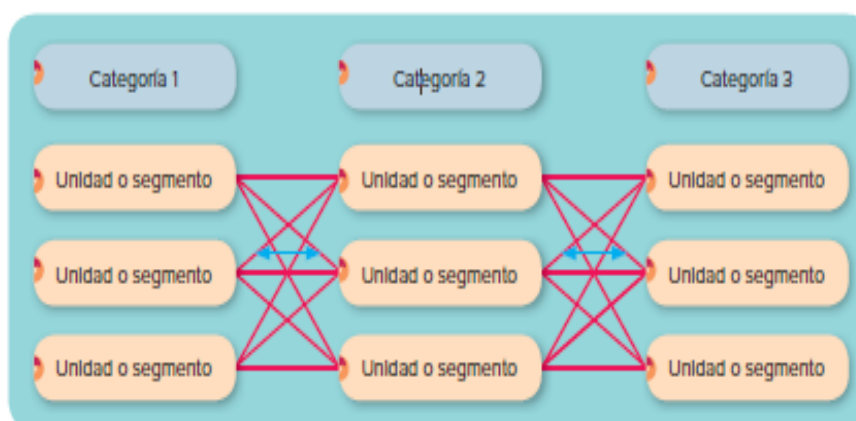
Categoría 1

Categoría 2

Categoría 3

Unidad o segmento

Unidad o segmento

Unidad o segmento

Unidad o segmento

Unidad o segmento

Unidad o segmento

Unidad o segmento

Unidad o segmento

Unidad o segmento